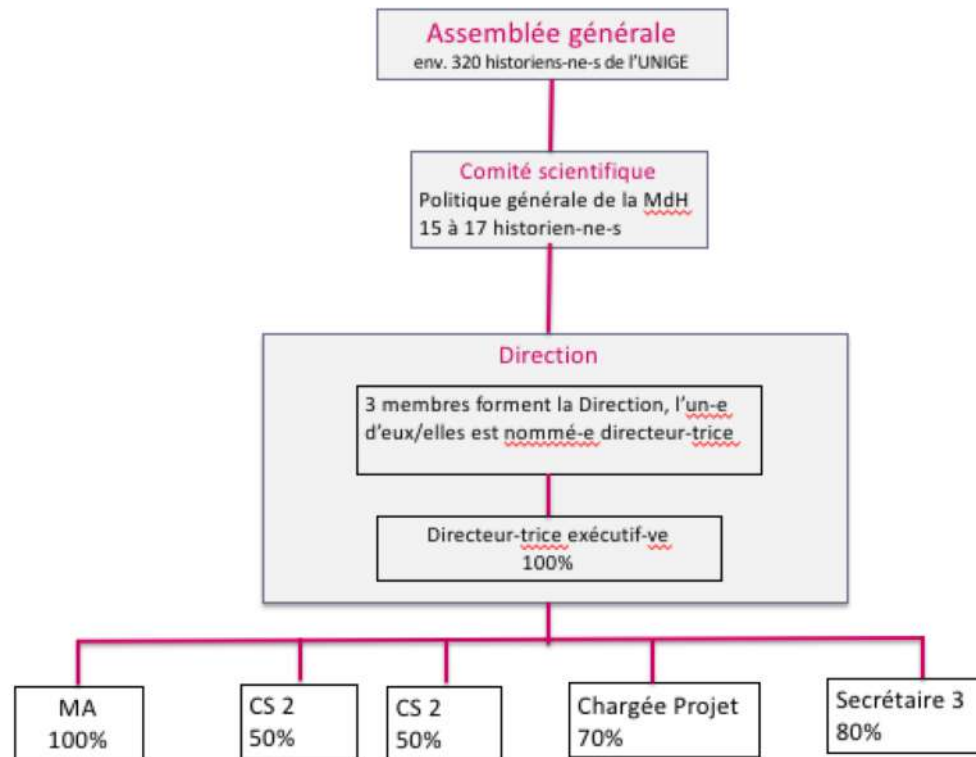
Assemblée générale
env. 320 historiens-ne-s de l'UNIGE

Comité scientifique
Politique générale de la MdH
15 à 17 historien-ne-s

Direction

3 membres forment la Direction, l'un-e d'eux/elles est nommé-e directeur-trice

Directeur-trice exécutif-ve
100%

MA
100%

CS 2
50%

CS 2
50%

Chargée Projet
70%

Secrétaire 3
80%